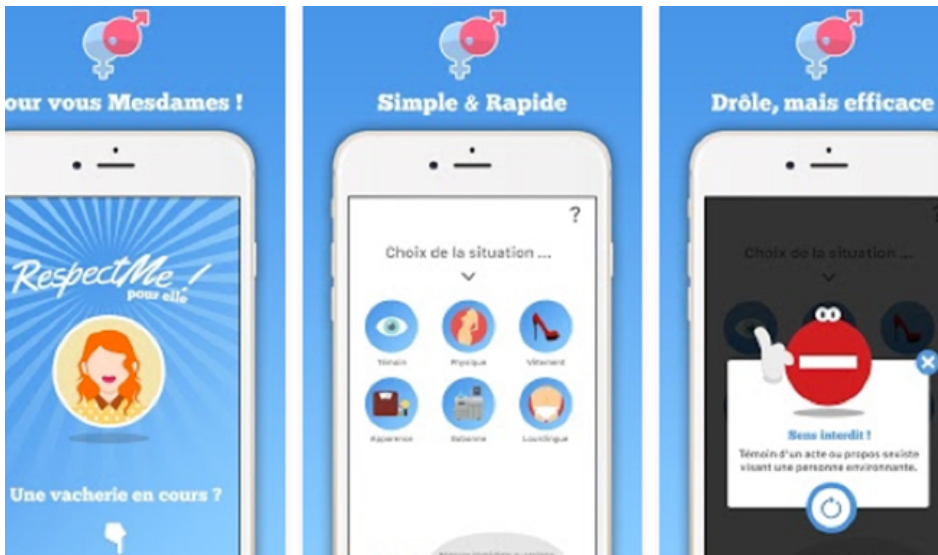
our vous Mesdames !

RespectMe ! pour elle

Une vacherie en cours ?

Simple & Rapide

?

Choix de la situation ...

Témoin

Physique

Vêtement

Apparence

Batterie

Louchingue

Drôle, mais efficace

Choix de la situation ...

Sens interdit !

Témoin d'un acte ou propos sexiste visant une personne environnante.